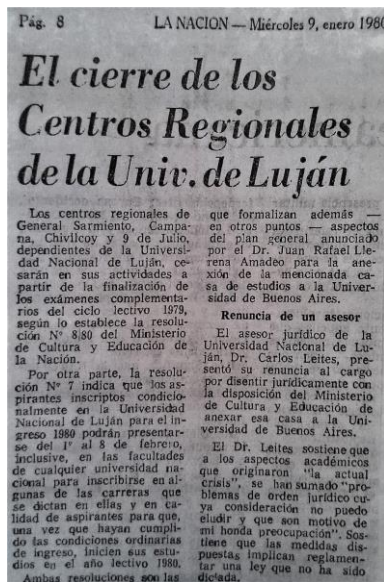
Pág. 8 LA NACION — Miércoles 9, enero 1980

El cierre de los Centros Regionales de la Univ. de Luján

Los centros regionales de General Sarmiento, Campana, Chivilcoy y 9 de Julio, dependientes de la Universidad Nacional de Luján, cesarán en sus actividades a partir de la finalización de los exámenes complementarios del ciclo lectivo 1979, según lo establece la resolución Nº 8/80 del Ministerio de Cultura y Educación de la Nación.

Por otra parte, la resolución Nº 7 indica que los aspirantes inscriptos condicionalmente en la Universidad Nacional de Luján para el ingreso 1980 podrán presentarse del 1º al 8 de febrero, inclusive, en las facultades de cualquier universidad nacional para inscribirse en algunas de las carreras que se dictan en ellas y en calidad de aspirantes para que, una vez que hayan cumplido las condiciones ordinarias de ingreso, inicien sus estudios en el año lectivo 1980.

Ambas resoluciones son las que formalizan además — en otros puntos — aspectos del plan general anunciado por el Dr. Juan Rafael Llerena Amadeo para la anexión de la mencionada casa de estudios a la Universidad de Buenos Aires.

Renuncia de un asesor

El asesor jurídico de la Universidad Nacional de Luján, Dr. Carlos Leites, presentó su renuncia al cargo por disentir jurídicamente con la disposición del Ministerio de Cultura y Educación de anexar esa casa a la Universidad de Buenos Aires.

El Dr. Leites sostiene que a los aspectos académicos que originaron "la actual crisis", se han sumado "problemas de orden jurídico cuya consideración no puedo eludir y que son motivo de mi honda preocupación". Sostiene que las medidas dispuestas implican reglamentar una ley que no ha sido dictada.